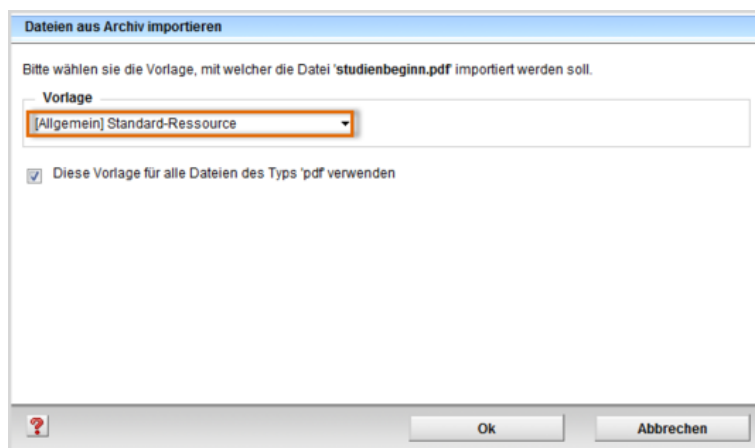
Dateien aus Archiv importieren

Bitte wählen sie die Vorlage, mit welcher die Datei '**studienbeginn.pdf**' importiert werden soll.

Vorlage

[Allgemein] Standard-Ressource

Diese Vorlage für alle Dateien des Typs 'pdf' verwenden

?

Ok

Abbrechen